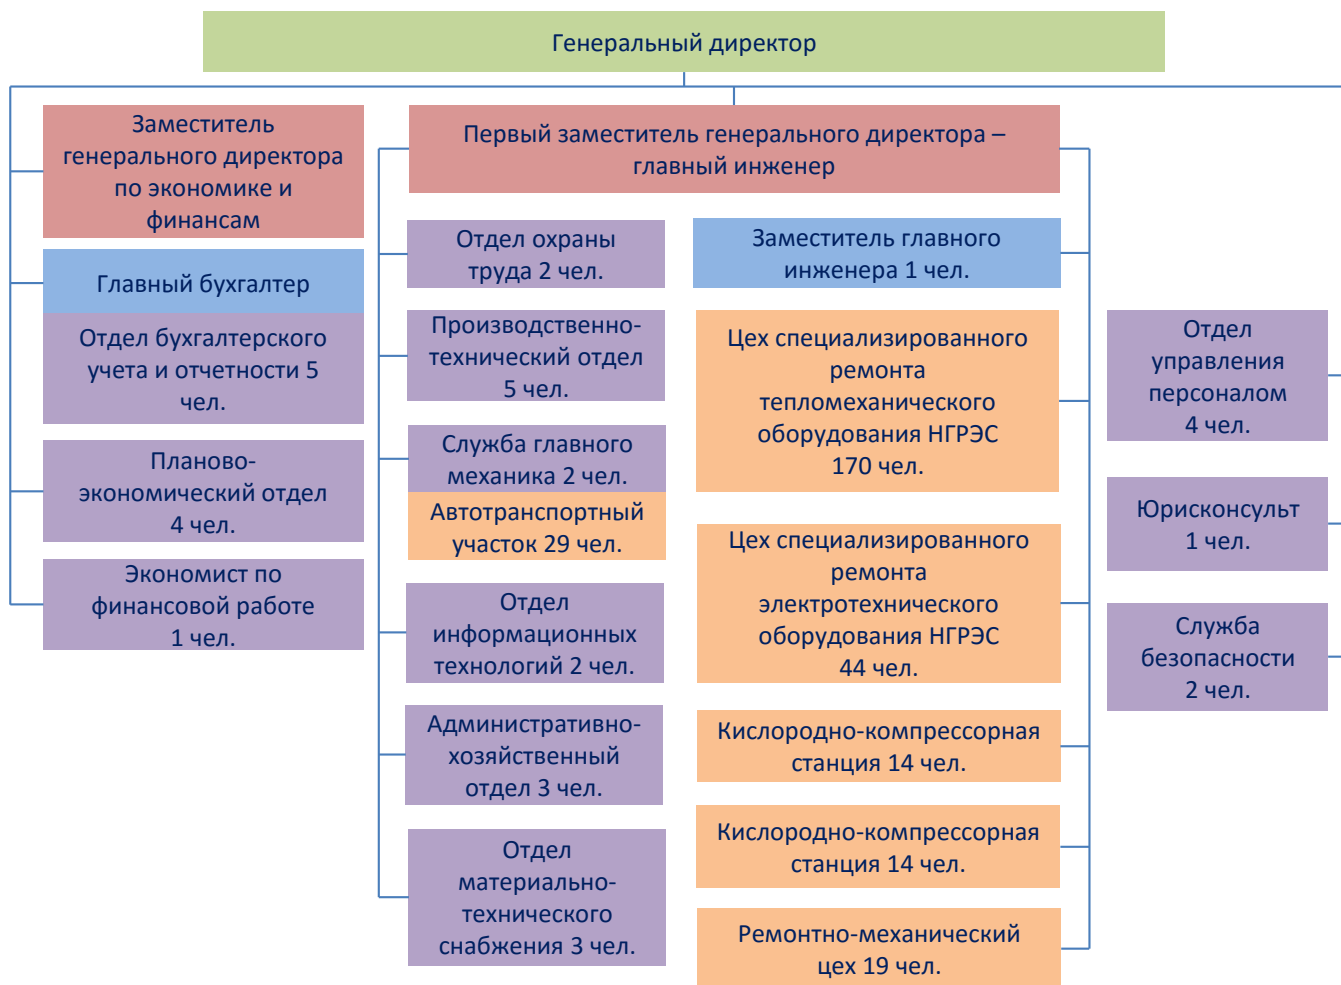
Генеральный директор

Заместитель генерального директора по экономике и финансам

Главный бухгалтер

Отдел бухгалтерского учета и отчетности 5 чел.

Планово-экономический отдел 4 чел.

Экономист по финансовой работе 1 чел.

Первый заместитель генерального директора – главный инженер

Отдел охраны труда 2 чел.

Производственно-технический отдел 5 чел.

Служба главного механика 2 чел.

Автотранспортный участок 29 чел.

Отдел информационных технологий 2 чел.

Административно-хозяйственный отдел 3 чел.

Отдел материально-технического снабжения 3 чел.

Заместитель главного инженера 1 чел.

Цех специализированного ремонта тепломеханического оборудования НГРЭС 170 чел.

Цех специализированного ремонта электротехнического оборудования НГРЭС 44 чел.

Кислородно-компрессорная станция 14 чел.

Кислородно-компрессорная станция 14 чел.

Ремонтно-механический цех 19 чел.

Отдел управления персоналом 4 чел.

Юрисконсульт 1 чел.

Служба безопасности 2 чел.